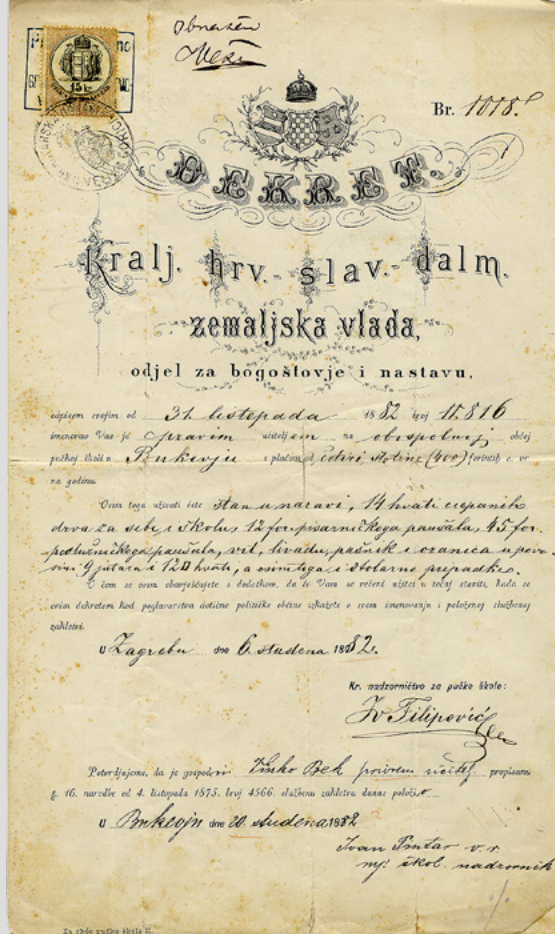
Obnašen
Veži

15 kr.

Br. 1018.

DEKRET.

Kralj. hrv.-slav.-dalm.

zemaljska vlada,

odjel za bogoštovje i nastavu,

odpisom svojim od 31. listopada 1882 broj 11.816 imenovao Vas je pravim učiteljem na obćepučkoj obćoj pučkoj školi u Punkovju s platom od četiri stotine (400) forinti a. vr. na godinu.

Osim toga uživati ćete stan u naravi, 14 hvati cjepanih drva za sebe i školu, 12 for. pisarničkoga paušala, 45 for. podvorničkoga paušala, vrt, livadu, pašnik i oranica u površini 9 jutara i 120 hvati, a osim toga i štolarne pripadke.

O čem se ovim obavješćujete s dodatkom, da će Vam se oviersi uzeti u teku staviti, kada se ovim dekretom kod poglavarstva dotične političke obćine izkažete s svom imenovanju i položenoj službenoj zakletvi.

U Zagrebu dne 6. studena 1882.

Kr. nadzorničtvo za pučke škole:
V. Filipović

Potvrdjujemo, da je gospodin Vinko Bek pravi učitelj propisanu g. 16. naredbe od 4. listopada 1875. broj 4566. službenu zakletvu danas položio.

U Punkovju dne 20. studena 1882.
Ivan Pintar v. r.
mj. škol. nadzornik

Za obdo pučke škole K.